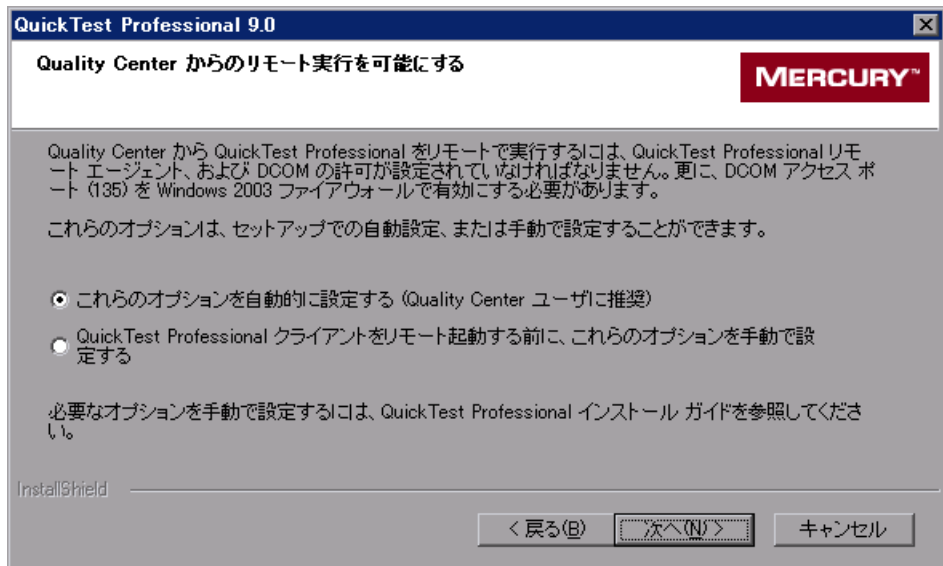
QuickTest Professional 9.0

Quality Center からのリモート実行を可能にする

MERCURY™

Quality Center から QuickTest Professional をリモートで実行するには、QuickTest Professional リモート エージェント、および DCOM の許可が設定されていなければなりません。更に、DCOM アクセス ポート (135) を Windows 2003 ファイアウォールで有効にする必要があります。

これらのオプションは、セットアップでの自動設定、または手動で設定することができます。

これらのオプションを自動的に設定する (Quality Center ユーザに推奨)

QuickTest Professional クライアントをリモート起動する前に、これらのオプションを手動で設定する

必要なオプションを手動で設定するには、QuickTest Professional インストール ガイドを参照してください。

InstallShield

< 戻る(B)

次へ(N) >

キャンセル